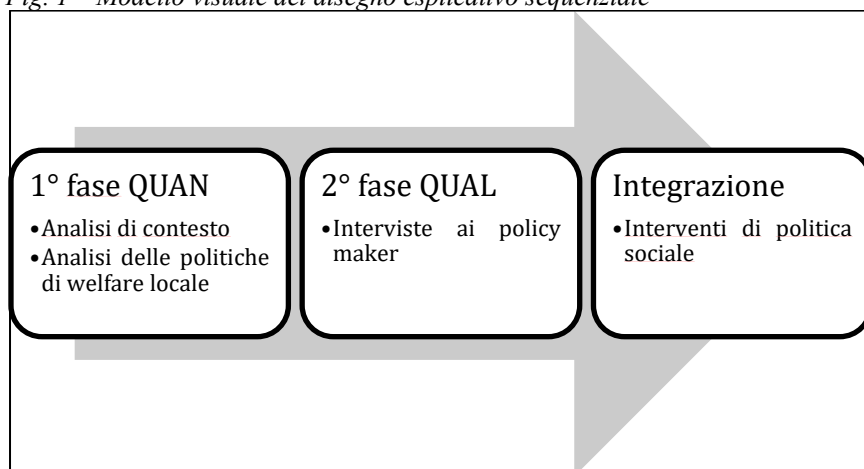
Fig. 1 – Modello visuale del disegno esplicativo sequenziale

1° fase QUAN
•Analisi di contesto
•Analisi delle politiche di welfare locale

2° fase QUAL
•Interviste ai policy maker

Integrazione
•Interventi di politica sociale